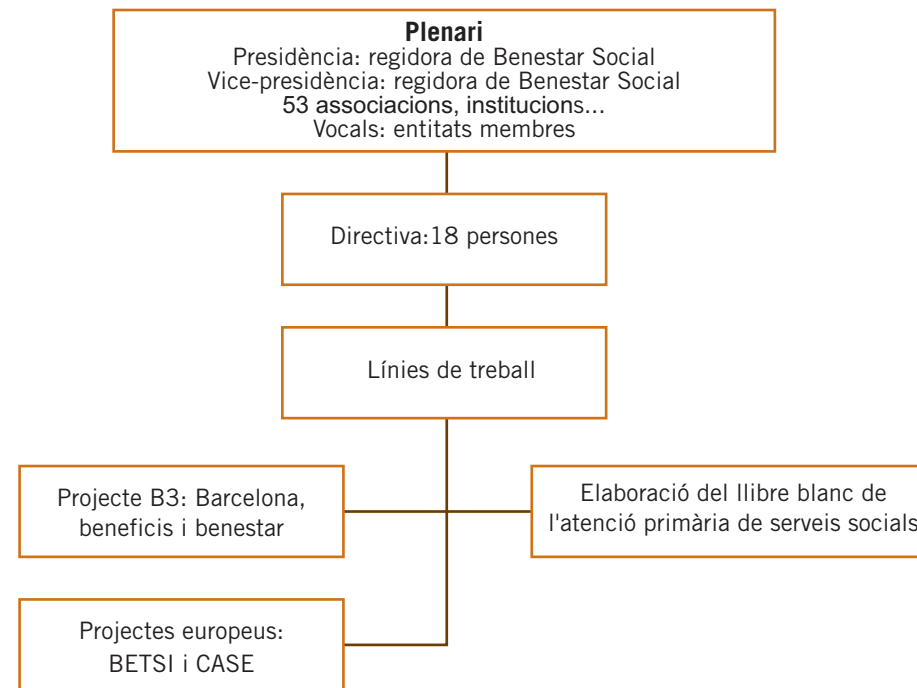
Plenari
Presidència: regidora de Benestar Social
Vice-presidència: regidora de Benestar Social
53 associacions, institucions...
Vocals: entitats membres

Directiva:18 persones

Línies de treball

Projecte B3: Barcelona, beneficis i benestar

Elaboració del llibre blanc de l'atenció primària de serveis socials

Projectes europeus: BETSI i CASE